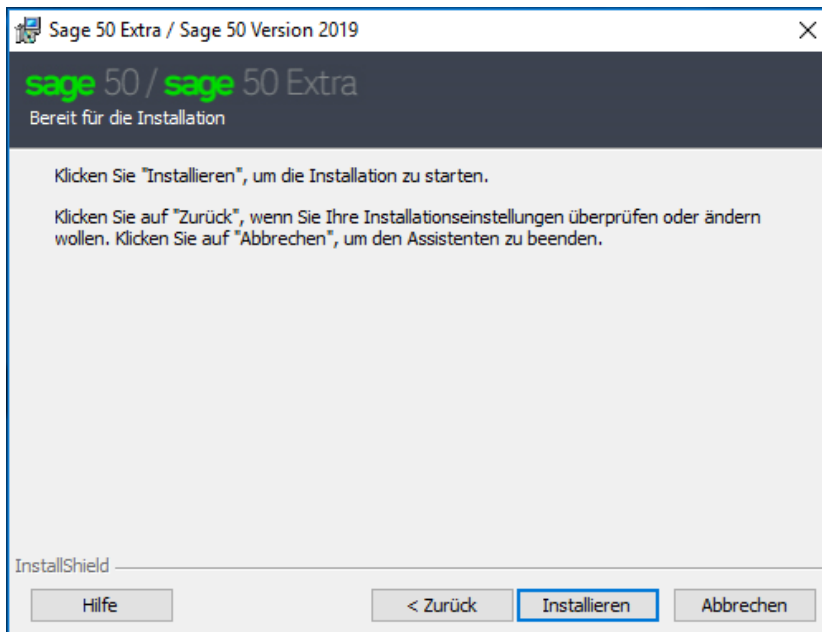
Sage 50 Extra / Sage 50 Version 2019

sage 50 / sage 50 Extra
Bereit für die Installation

Klicken Sie "Installieren", um die Installation zu starten.

Klicken Sie auf "Zurück", wenn Sie Ihre Installationseinstellungen überprüfen oder ändern wollen. Klicken Sie auf "Abbrechen", um den Assistenten zu beenden.

InstallShield

Hilfe

< Zurück

Installieren

Abbrechen